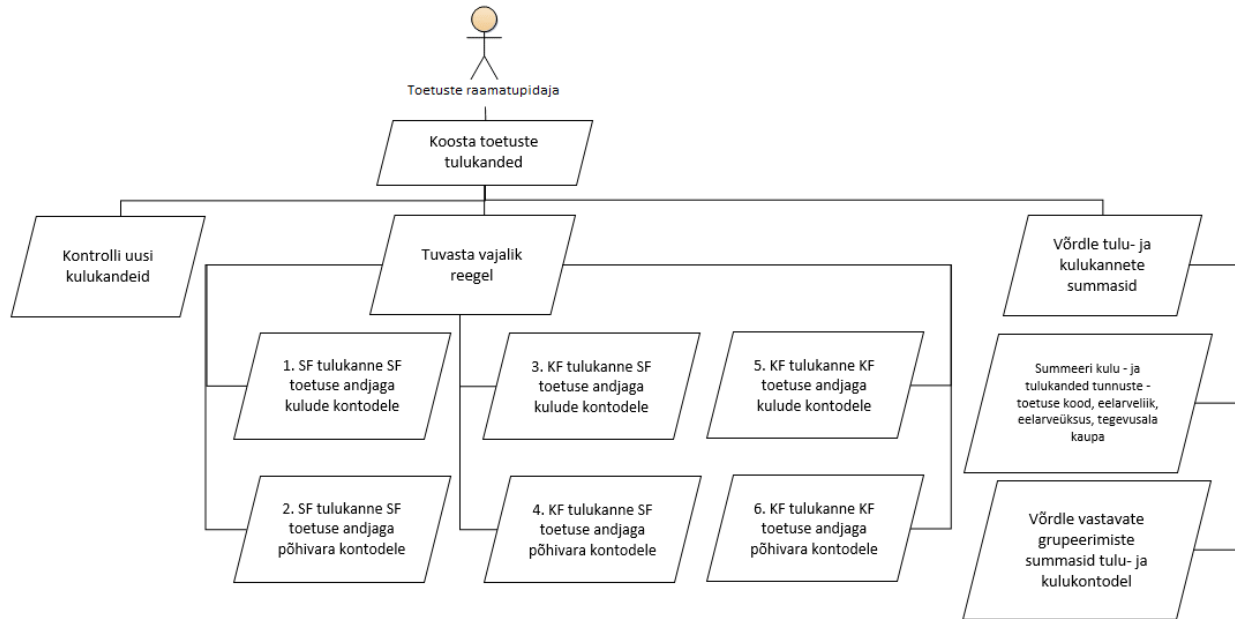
Toetuste raamatupidaja

Koosta toetuste tulukanded

Kontrolli uusi kulukandeid

Tuvasta vajalik reegel

Võrdle tulu- ja kulukannete summasid

1. SF tulukanne SF toetuse andjaga kulude kontodele

3. KF tulukanne SF toetuse andjaga kulude kontodele

5. KF tulukanne KF toetuse andjaga kulude kontodele

Summeeri kulu - ja tulukanded tunnuste - toetuse kood, eelarveliik, eelarveüksus, tegevusala kaupa

2. SF tulukanne SF toetuse andjaga põhivara kontodele

4. KF tulukanne SF toetuse andjaga põhivara kontodele

6. KF tulukanne KF toetuse andjaga põhivara kontodele

Võrdle vastavate grupeerimiste summasid tulu- ja kulukontodel